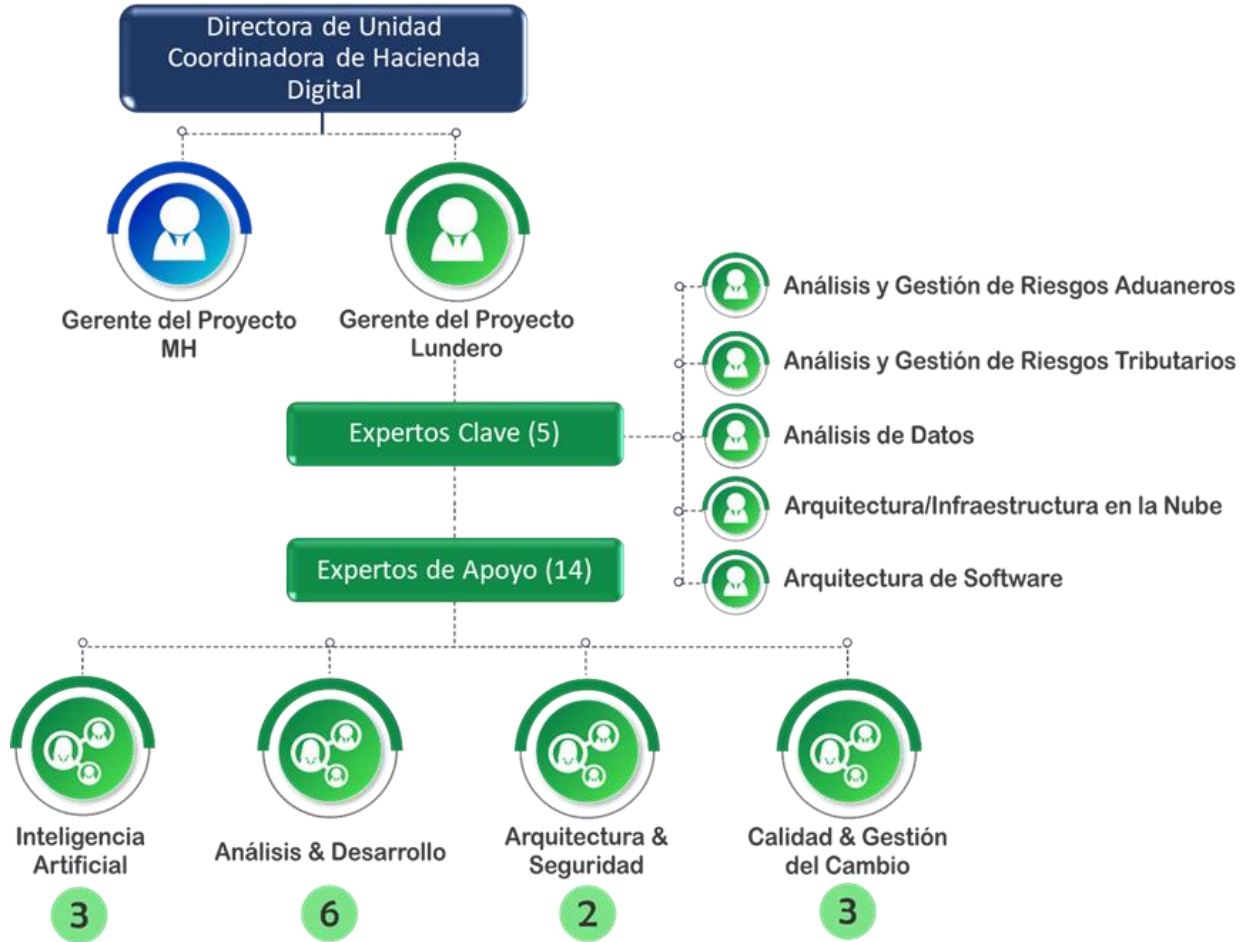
Directora de Unidad Coordinadora de Hacienda Digital

Gerente del Proyecto MH

Gerente del Proyecto Lundero

Análisis y Gestión de Riesgos Aduaneros

Análisis y Gestión de Riesgos Tributarios

Expertos Clave (5)

Análisis de Datos

Arquitectura/Infraestructura en la Nube

Expertos de Apoyo (14)

Arquitectura de Software

Inteligencia Artificial

3

Análisis & Desarrollo

6

Arquitectura & Seguridad

2

Calidad & Gestión del Cambio

3